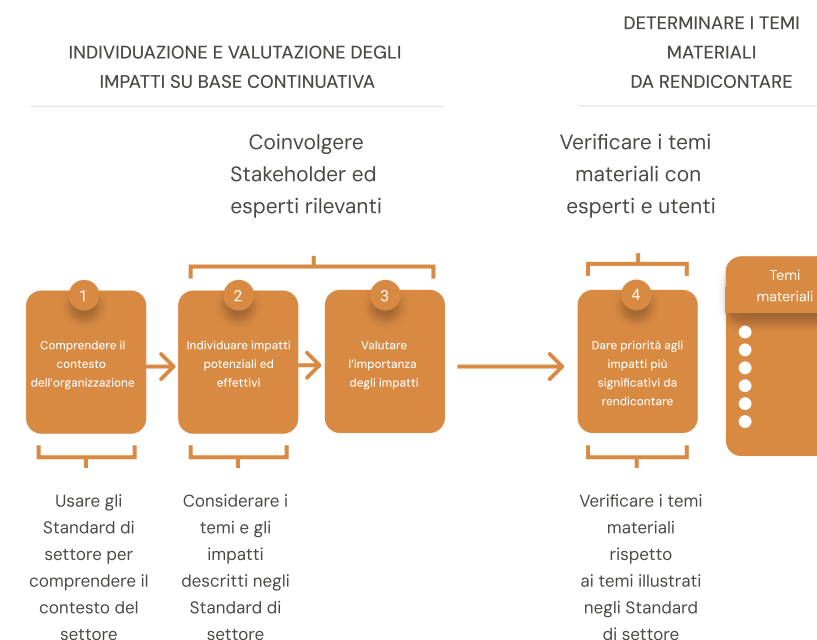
INDIVIDUAZIONE E VALUTAZIONE DEGLI IMPATTI SU BASE CONTINUATIVA

DETERMINARE I TEMI MATERIALI DA RENDICONTARE

Coinvolgere Stakeholder ed esperti rilevanti

Verificare i temi materiali con esperti e utenti

1
Comprendere il contesto dell'organizzazione

2
Individuare impatti potenziali ed effettivi

3
Valutare l'importanza degli impatti

4
Dare priorità agli impatti più significativi da rendicontare

Temi materiali

Usare gli Standard di settore per comprendere il contesto del settore

Considerare i temi e gli impatti descritti negli Standard di settore

Verificare i temi materiali rispetto ai temi illustrati negli Standard di settore